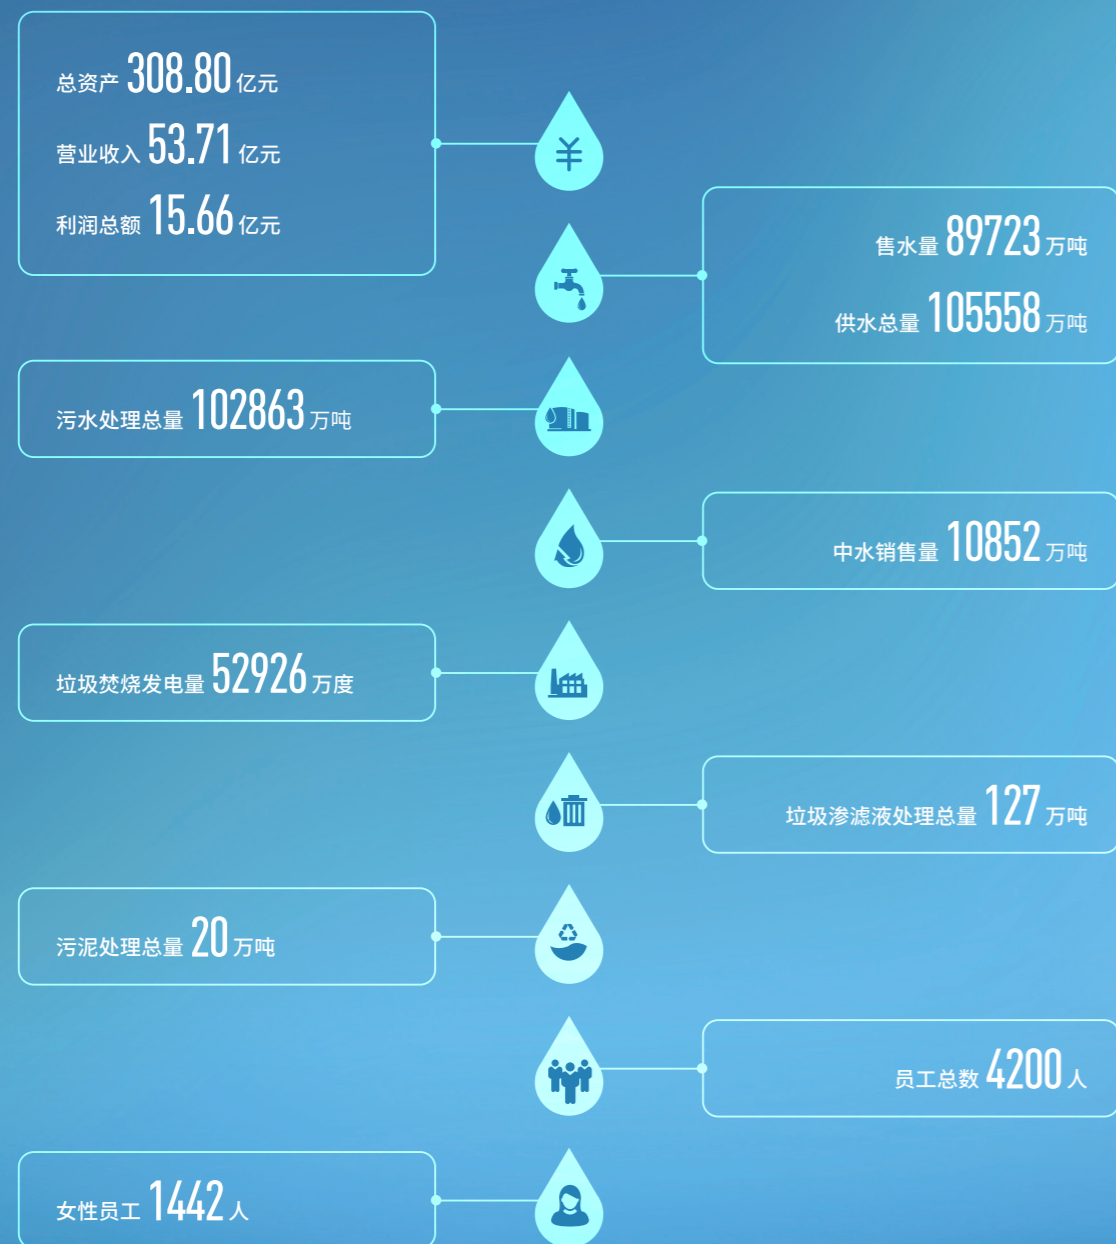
总资产 308.80 亿元

营业收入 53.71 亿元

利润总额 15.66 亿元

¥

售水量 89723 万吨

供水总量 105558 万吨

污水处理总量 102863 万吨

中水销售量 10852 万吨

垃圾焚烧发电量 52926 万度

垃圾渗滤液处理总量 127 万吨

污泥处理总量 20 万吨

员工总数 4200 人

女性员工 1442 人